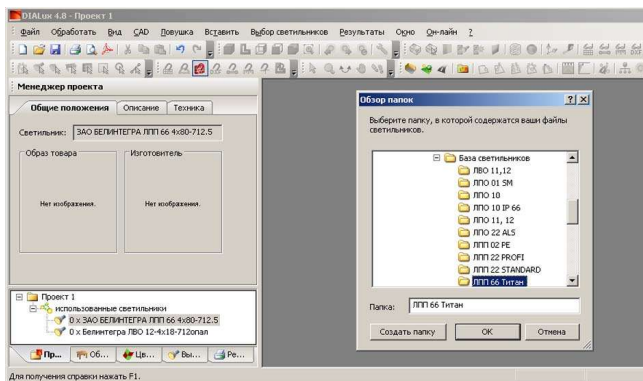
DIALux 4.8 - Проект 1

Файл Обработать Вид CAD Повушка Вставить Выбор светильников Результаты Окно Он-лайн ?

Менеджер проекта

Общие положения Описание Техника

Светильник: ЗАО БЕЛИНТЕГРА ЛПП 66 4x80-712.5

Образ товара

Нет изображения.

Изготовитель

Нет изображения.

Проект 1
использованные светильники
0 x ЗАО БЕЛИНТЕГРА ЛПП 66 4x80-712.5
0 x Белинтегра ЛВО 12-4x18-712опал

Пр... Об... Цв... Вы... Ре...

Обзор папок ? X

Выберите папку, в которой содержатся ваши файлы светильников.

База светильников
ЛВО 11,12
ЛПО 01 SM
ЛПО 10
ЛПО 10 IP 66
ЛПО 11, 12
ЛПО 22 ALS
ЛПП 02 PE
ЛПП 22 PROFI
ЛПП 22 STANDARD
ЛПП 66 Титан

Папка: ЛПП 66 Титан

Создать папку OK Отмена

Для получения справки нажать F1.